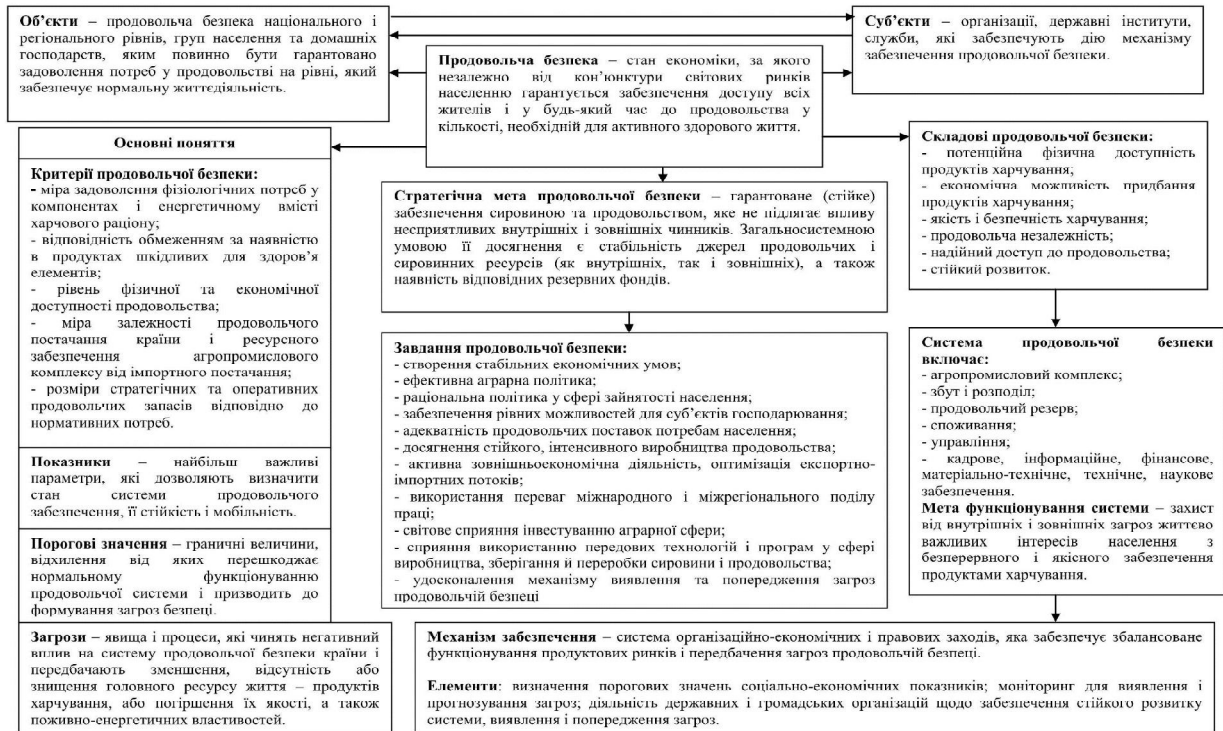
**Об'єкти** – продовольча безпека національного і регіональних рівнів, груп населення та домашніх господарств, яким повинно бути гарантовано задоволення потреб у продовольстві на рівні, який забезпечує нормальну життєдіяльність.

**Продовольча безпека** – стан економіки, за якого незалежно від кон'юнктури світових ринків населенню гарантується забезпечення доступу всіх жителів і у будь-який час до продовольства у кількості, необхідній для активного здорового життя.

**Суб'єкти** – організації, державні інститути, служби, які забезпечують дію механізму забезпечення продовольчої безпеки.

**Основні поняття**

**Критерії продовольчої безпеки:**
- міра задоволення фізіологічних потреб у компонентах і енергетичному вмісті харчового раціону;
- відповідність обмеженням за наявністю в продуктах шкідливих для здоров'я елементів;
- рівень фізичної та економічної доступності продовольства;
- міра залежності продовольчого постачання країни і ресурсного забезпечення агропромислового комплексу від імпортного постачання;
- розміри стратегічних та оперативних продовольчих запасів відповідно до нормативних потреб.

**Стратегічна мета продовольчої безпеки** – гарантоване (стійке) забезпечення сировиною та продовольством, яке не підлягає впливу несприятливих внутрішніх і зовнішніх чинників. Загальносистемною умовою її досягнення є стабільність джерел продовольчих і сировинних ресурсів (як внутрішніх, так і зовнішніх), а також наявність відповідних резервних фондів.

**Складові продовольчої безпеки:**
- потенційна фізична доступність продуктів харчування;
- економічна можливість придбання продуктів харчування;
- якість і безпечність харчування;
- продовольча незалежність;
- надійний доступ до продовольства;
- стійкий розвиток.

**Показники** – найбільш важливі параметри, які дозволяють визначити стан системи продовольчого забезпечення, її стійкість і мобільність.

**Порогові значення** – граничні величини, відхилення від яких перешкоджає нормальному функціонуванню продовольчої системи і призводить до формування загроз безпеці.

**Завдання продовольчої безпеки:**
- створення стабільних економічних умов;
- ефективна аграрна політика;
- раціональна політика у сфері зайнятості населення;
- забезпечення рівних можливостей для суб'єктів господарювання;
- адекватність продовольчих поставок потребам населення;
- досягнення стійкого, інтенсивного виробництва продовольства;
- активна зовнішньоекономічна діяльність, оптимізація експортно-імпортних потоків;
- використання переваг міжнародного і міжрегіонального поділу праці;
- світове сприяння інвестуванню аграрної сфери;
- сприяння використанню передових технологій і програм у сфері виробництва, зберігання й переробки сировини і продовольства;
- удосконалення механізму виявлення та попередження загроз продовольчій безпеці

**Система продовольчої безпеки включає:**
- агропромисловий комплекс;
- збут і розподіл;
- продовольчий резерв;
- споживання;
- управління;
- кадрове, інформаційне, фінансове, матеріально-технічне, технічне, наукове забезпечення.
**Мета функціонування системи** – захист від внутрішніх і зовнішніх загроз життєво важливих інтересів населення з безперервного і якісного забезпечення продуктами харчування.

**Загрози** – явища і процеси, які чинять негативний вплив на систему продовольчої безпеки країни і передбачають зменшення, відсутність або знищення головного ресурсу життя – продуктів харчування, або погіршення їх якості, а також поживно-енергетичних властивостей.

**Механізм забезпечення** – система організаційно-економічних і правових заходів, яка забезпечує збалансоване функціонування продуктових ринків і передбачення загроз продовольчій безпеці.

**Елементи**: визначення порогових значень соціально-економічних показників; моніторинг для виявлення і прогнозування загроз; діяльність державних і громадських організацій щодо забезпечення стійкого розвитку системи, виявлення і попередження загроз.